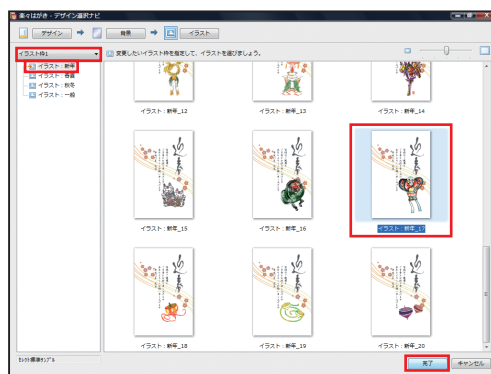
楽々はがき - デザイン選択ナビ

デザイン
背景
イラスト

イラスト枠1
イラスト：新年
イラスト：春夏
イラスト：秋冬
イラスト：一般

変更したいイラスト枠を指定して、イラストを選びましょう。

イラスト：新年_12
イラスト：新年_13
イラスト：新年_14

迎春
イラスト：新年_15
迎春
イラスト：新年_16
迎春
イラスト：新年_17

迎春
イラスト：新年_18
迎春
イラスト：新年_19
迎春
イラスト：新年_20

セット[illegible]サンプル

完了
キャンセル